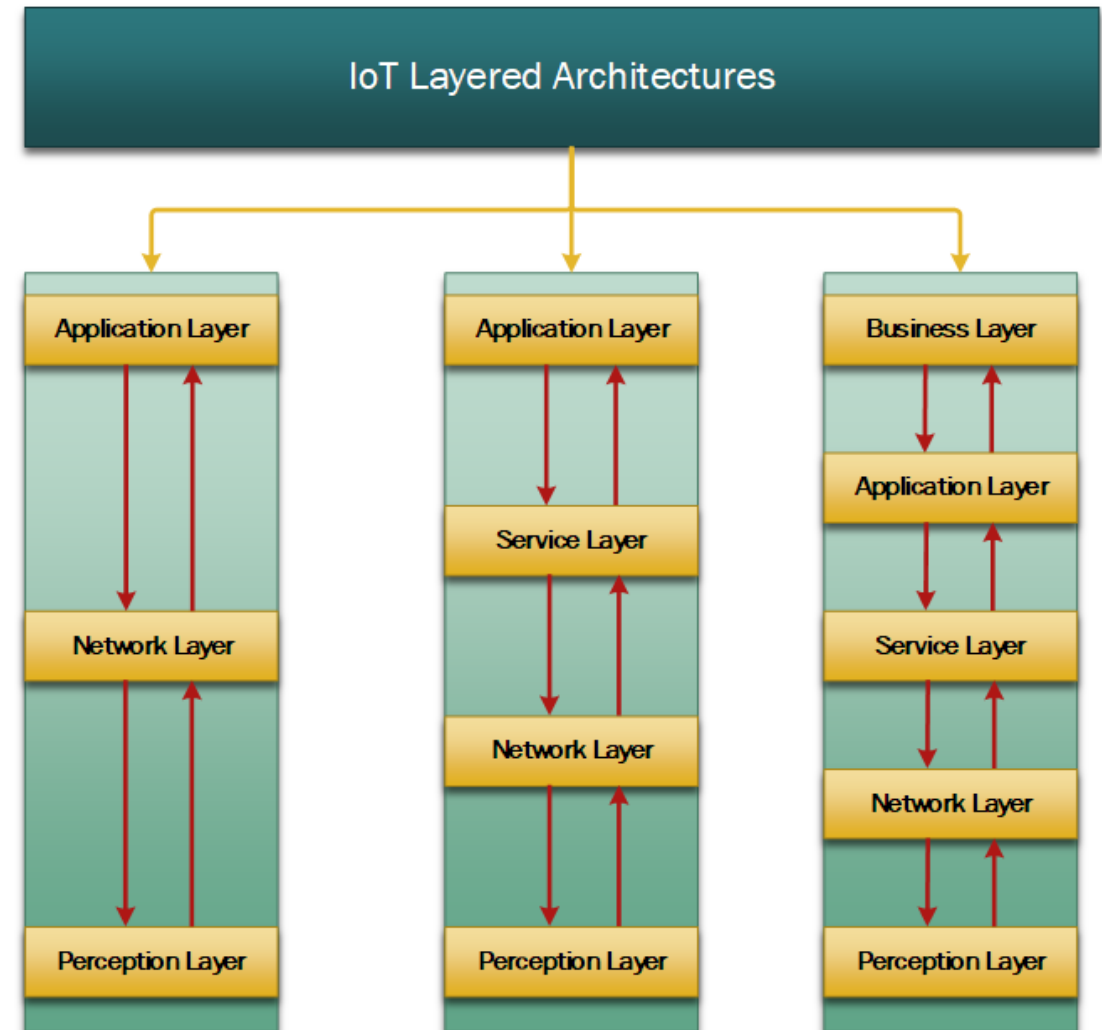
IoT Layered Architectures

Application Layer
Network Layer
Perception Layer

Application Layer
Service Layer
Network Layer
Perception Layer

Business Layer
Application Layer
Service Layer
Network Layer
Perception Layer